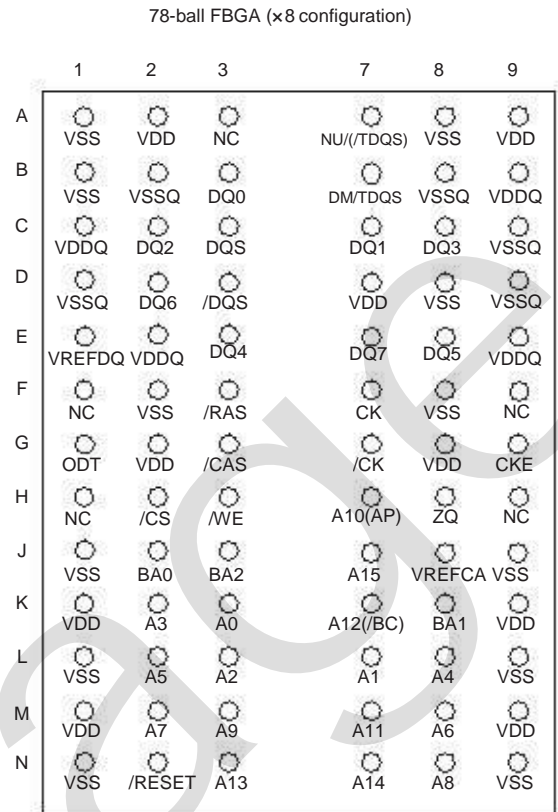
78-ball FBGA (×8 configuration)

| | 1 | 2 | 3 | 7 | 8 | 9 |
|---|---|---|---|---|---|---|
| A | VSS | VDD | NC | NU/(/TDQS) | VSS | VDD |
| B | VSS | VSSQ | DQ0 | DM/TDQS | VSSQ | VDDQ |
| C | VDDQ | DQ2 | DQS | DQ1 | DQ3 | VSSQ |
| D | VSSQ | DQ6 | /DQS | VDD | VSS | VSSQ |
| E | VREFDQ | VDDQ | DQ4 | DQ7 | DQ5 | VDDQ |
| F | NC | VSS | /RAS | CK | VSS | NC |
| G | ODT | VDD | /CAS | /CK | VDD | CKE |
| H | NC | /CS | /WE | A10(AP) | ZQ | NC |
| J | VSS | BA0 | BA2 | A15 | VREFCA | VSS |
| K | VDD | A3 | A0 | A12(/BC) | BA1 | VDD |
| L | VSS | A5 | A2 | A1 | A4 | VSS |
| M | VDD | A7 | A9 | A11 | A6 | VDD |
| N | VSS | /RESET | A13 | A14 | A8 | VSS |